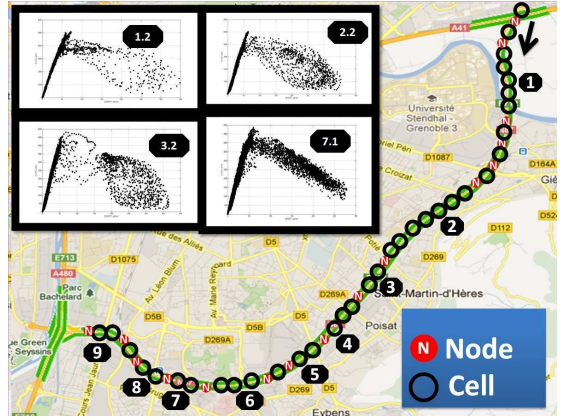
1.2

2.2

3.2

7.1

A41

1

Université Stendhal - Grenoble 3

D1087

D164A

D112

D524

2

D269

E713

A480

D1075

Parc Bachelard

Av Léon Blum

D5

D5B

D269A

3

Saint-Martin-d'Hères

Poisat

4

5

6

7

8

9

Seyssins

D269

Eybens

N Node

Cell